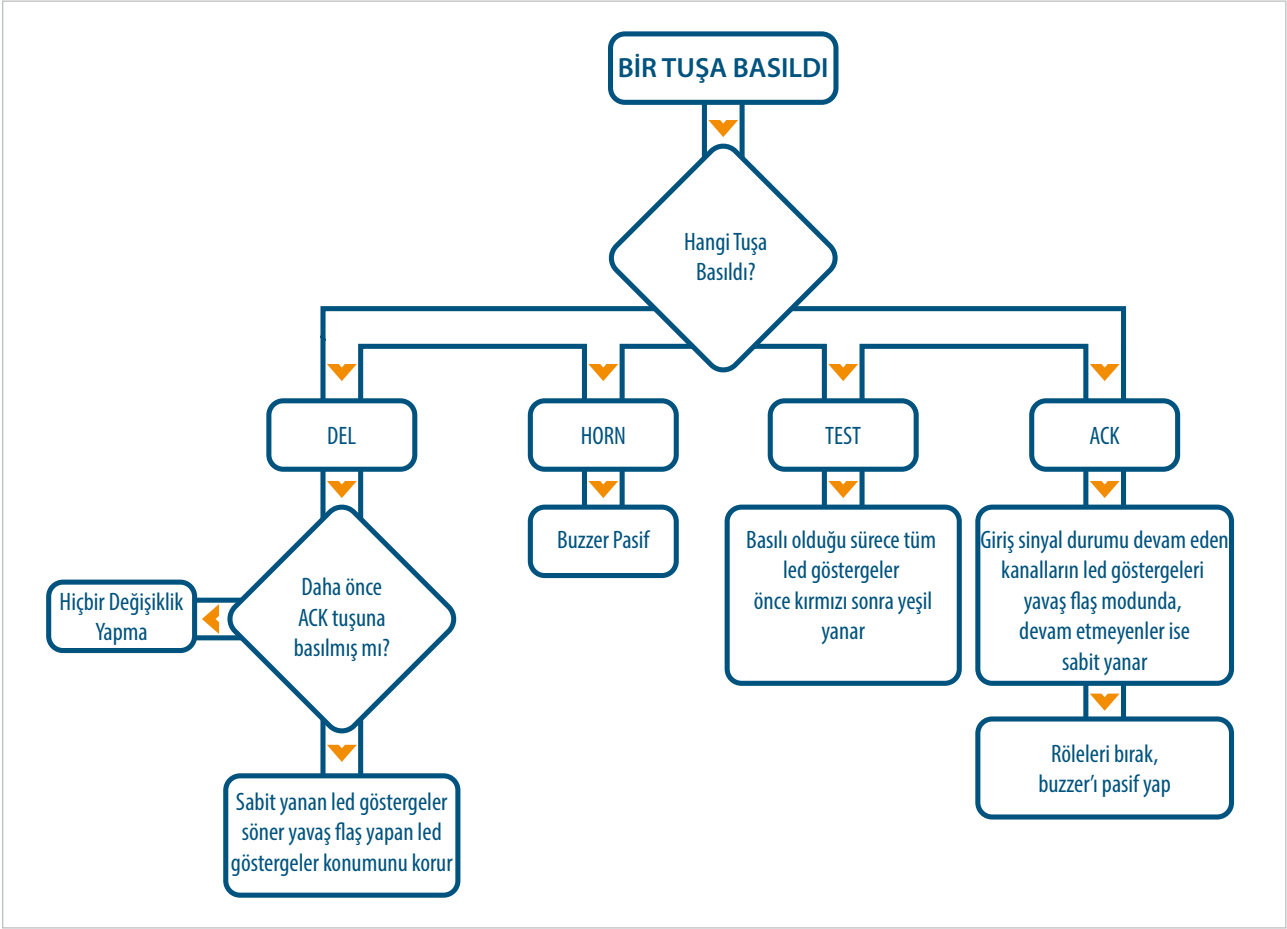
BİR TUŞA BASILDI

Hangi Tuşa Basıldı?

DEL

HORN

TEST

ACK

Buzzer Pasif

Basılı olduğu sürece tüm led göstergeler önce kırmızı sonra yeşil yanar

Giriş sinyal durumu devam eden kanalların led göstergeleri yavaş flaş modunda, devam etmeyenler ise sabit yanar

Rөleleri bırak, buzzer'ı pasif yap

Daha önce ACK tuşuna basılmış mı?

Hiçbir Değişiklik Yapma

Sabit yanan led göstergeler söner yavaş flaş yapan led göstergeler konumunu korur